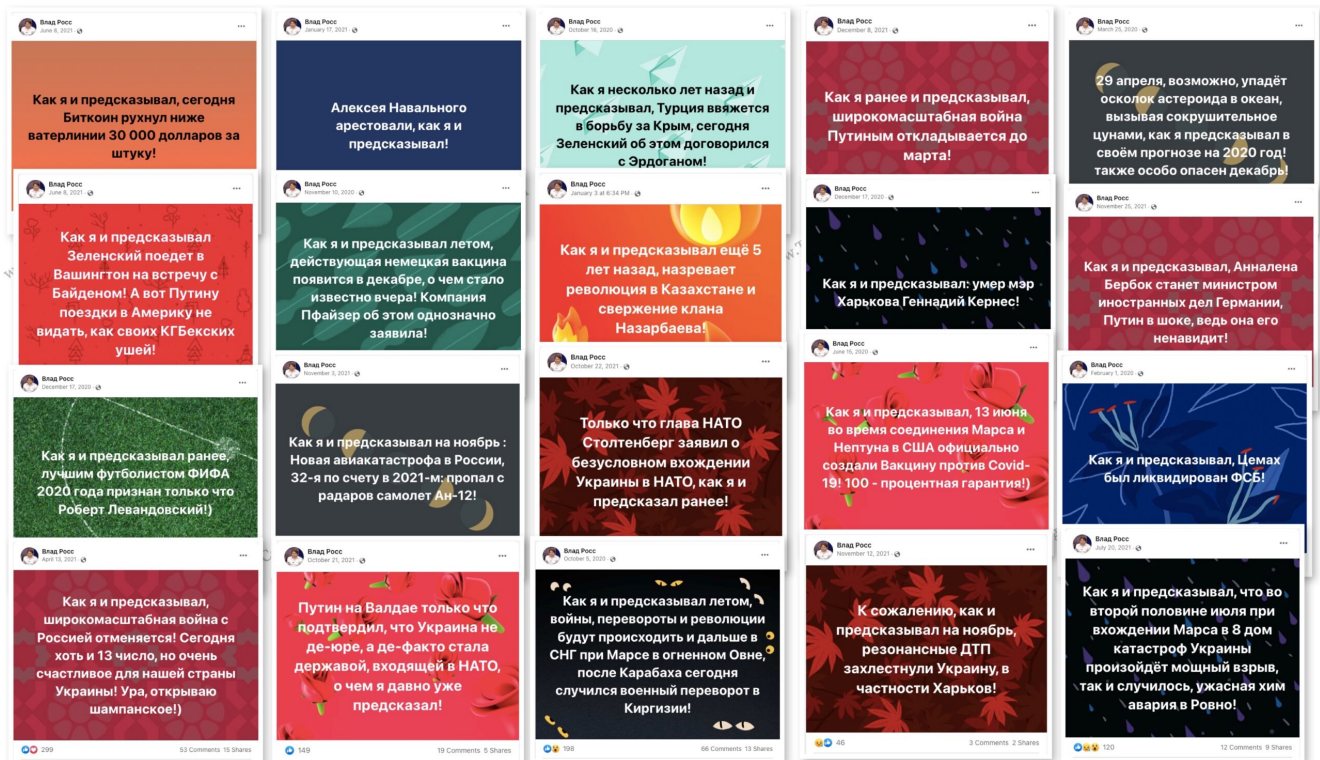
Влад Росс
June 8, 2021

Как я и предсказывал, сегодня Биткоин рухнул ниже ватерлинии 30 000 долларов за штуку!

Влад Росс
June 8, 2021

Как я и предсказывал Зеленский поедет в Вашингтон на встречу с Байденом! А вот Путину поездки в Америку не видать, как своих КГБеских ушей!

Влад Росс
December 17, 2020

Как я и предсказывал ранее, лучшим футболистом ФИФА 2020 года признан только что Роберт Левандовский!)

Влад Росс
April 13, 2021

Как я и предсказывал, широкомасштабная война с Россией отменяется! Сегодня хоть и 13 число, но очень счастливое для нашей страны Украины! Ура, открываю шампанское!)

299 53 Comments 15 Shares

Влад Росс
January 17, 2021

Алексея Навального арестовали, как я и предсказывал!

Влад Росс
November 10, 2020

Как я и предсказывал летом, действующая немецкая вакцина появится в декабре, о чем стало известно вчера! Компания Пфайзер об этом однозначно заявила!

Влад Росс
November 3, 2021

Как я и предсказывал на ноябрь : Новая авиакатастрофа в России, 32-я по счету в 2021-м: пропал с радаров самолет Ан-12!

Влад Росс
October 21, 2021

Путин на Валдае только что подтвердил, что Украина не де-юре, а де-факто стала державой, входящей в НАТО, о чем я давно уже предсказал!

149 19 Comments 5 Shares

Влад Росс
October 16, 2020

Как я несколько лет назад и предсказывал, Турция ввяжется в борьбу за Крым, сегодня Зеленский об этом договорился с Эрдоганом!

Влад Росс
January 3 at 6:34 PM

Как я и предсказывал ещё 5 лет назад, назревает революция в Казахстане и свержение клана Назарбаева!

Влад Росс
October 22, 2021

Только что глава НАТО Столтенберг заявил о безусловном вхождении Украины в НАТО, как я и предсказал ранее!

Влад Росс
October 5, 2020

Как я и предсказывал летом, войны, перевороты и революции будут происходить и дальше в СНГ при Марсе в огненном Овне, после Карабаха сегодня случился военный переворот в Киргизии!

198 66 Comments 13 Shares

Влад Росс
December 8, 2021

Как я ранее и предсказывал, широкомасштабная война Путиным откладывается до марта!

Влад Росс
December 17, 2020

Как я и предсказывал: умер мэр Харькова Геннадий Кернес!

Влад Росс
June 16, 2020

Как я и предсказывал, 13 июня во время соединения Марса и Нептуна в США официально создали Вакцину против Covid-19! 100 - процентная гарантия!)

Влад Росс
November 12, 2021

К сожалению, как и предсказывал на ноябрь, резонансные ДТП захлестнули Украину, в частности Харьков!

46 3 Comments 2 Shares

Влад Росс
March 25, 2020

29 апреля, возможно, упадёт осколок астероида в океан, вызывая сокрушительные цунами, как я предсказывал в своём прогнозе на 2020 год! также особо опасен декабрь!

Влад Росс
November 25, 2021

Как я и предсказывал, Анналена Censored Бербок станет министром иностранных дел Германии, Путин в шоке, ведь она его ненавидит!

Влад Росс
February 1, 2020

Как я и предсказывал, Цемах был ликвидирован ФСБ!

Влад Росс
July 20, 2021

Как я и предсказывал, что во второй половине июля при вхождении Марса в 8 дом катастроф Украины произойдёт мощный взрыв, так и случилось, ужасная хим авария в Ровно!

120 12 Comments 9 Shares